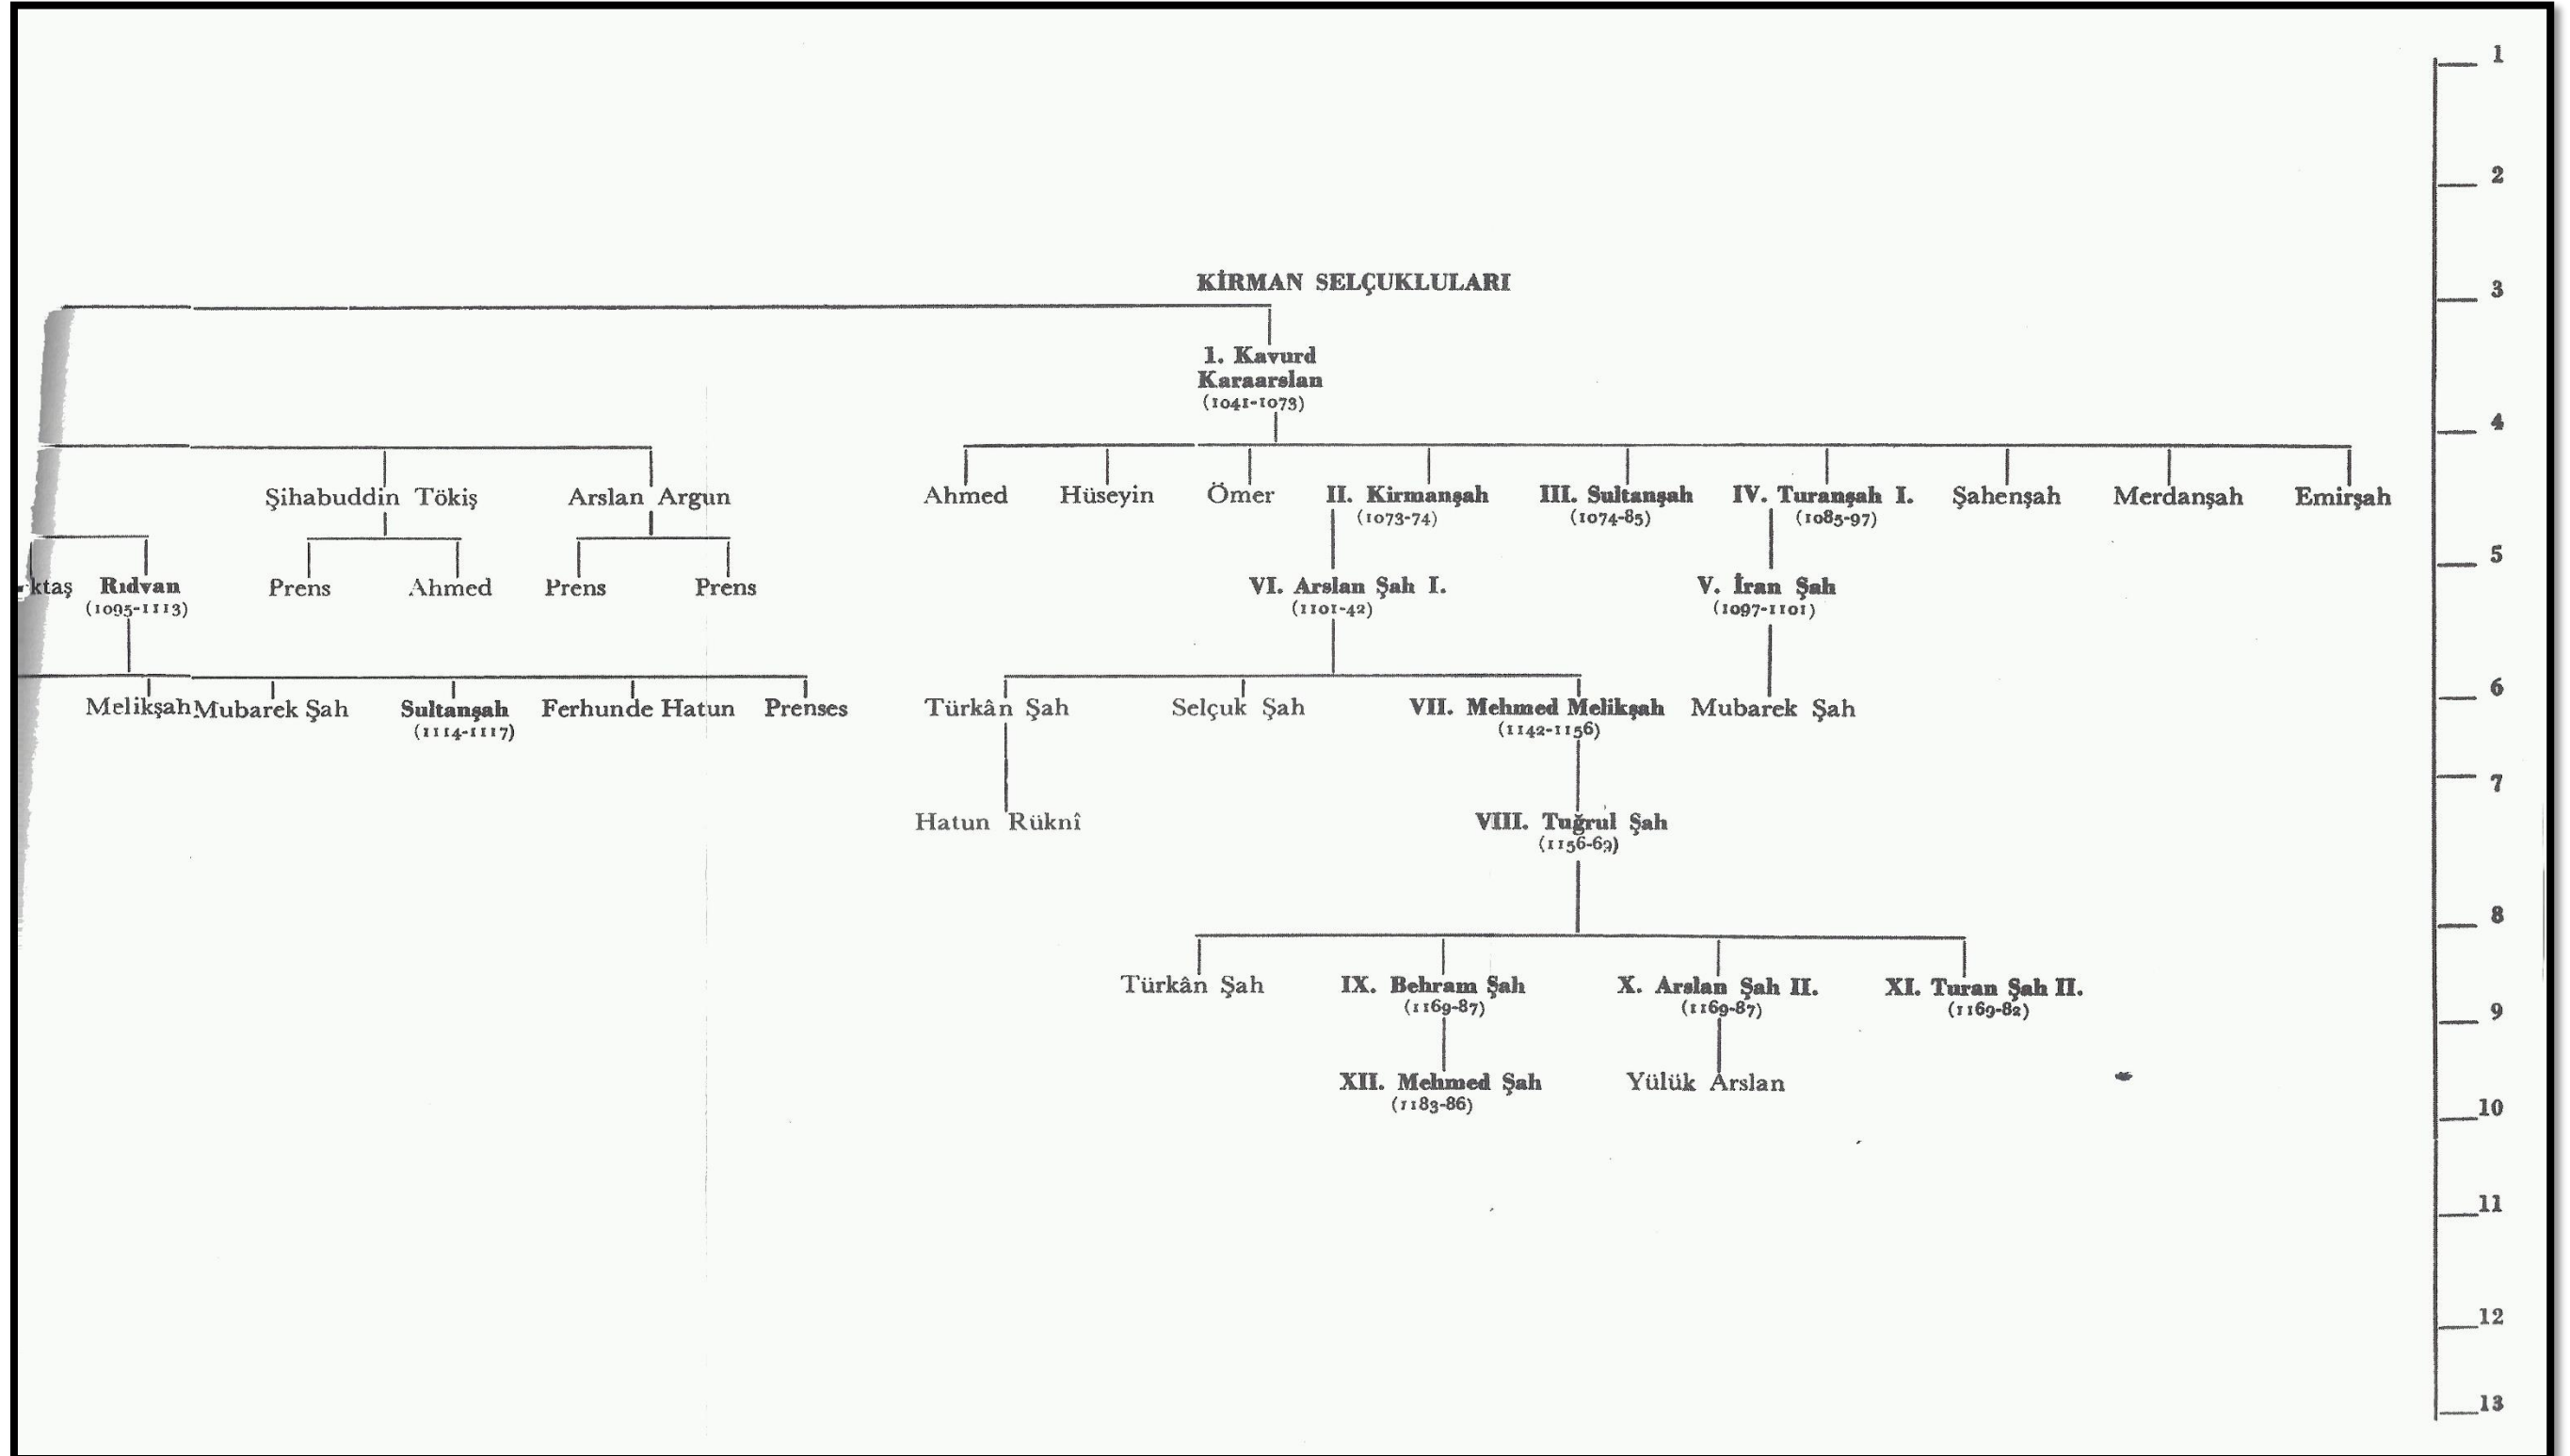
KİRMAN SELÇUKLULARI

1. Kavurd Karaarslan (1041-1073)

Şihabuddin Tökiş

Arslan Argun

Ahmed

Hüseyin

Ömer

II. Kirmanşah (1073-74)

III. Sultanşah (1074-85)

IV. Turanşah I. (1085-97)

Şahenşah

Merdanşah

Emirşah

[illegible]ktaş

Rıdvan (1095-1113)

Prens

Ahmed

Prens

Prens

VI. Arslan Şah I. (1101-42)

V. İran Şah (1097-1101)

Melikşah

Mubarek Şah

Sultanşah (1114-1117)

Ferhunde Hatun

Prenses

Türkân Şah

Selçuk Şah

VII. Mehmed Melikşah (1142-1156)

Mubarek Şah

Hatun Rüknî

VIII. Tuğrul Şah (1156-69)

Türkân Şah

IX. Behram Şah (1169-87)

X. Arslan Şah II. (1169-87)

XI. Turan Şah II. (1169-82)

XII. Mehmed Şah (1183-86)

Yülük Arslan

1
2
3
4
5
6
7
8
9
10
11
12
13